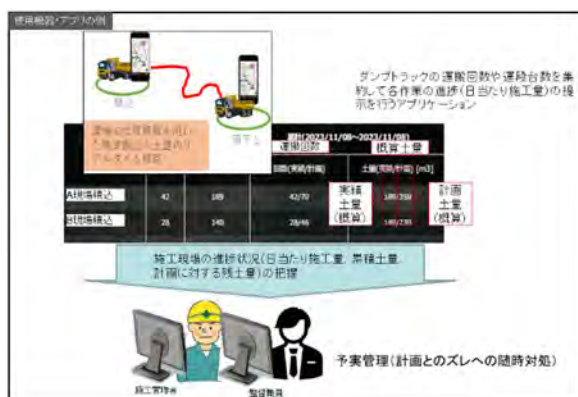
使用機器・アプリの例

積込

荷下ろし

ダンプトラックの運搬回数や運搬台数を集約して各作業の進捗(日当たり施工量)の提示を行うアプリケーション

運搬の位置情報を用いた運搬回数と土量のリアルタイム把握

期間(2023/11/08~2023/11/08)

運搬回数

概算土量

回数(実績/計画)

土量(実績/計画) [m3]

実績土量(概算)

計画土量(概算)

| | | | | |
|---|---|---|---|---|
| A現場積込 | 42 | 189 | 42/70 | 189/280 |
| B現場積込 | 28 | 140 | 28/46 | 140/230 |

施工現場の進捗状況(日当たり施工量、累積土量、計画に対する残土量)の把握

予実管理(計画とのズレへの随時対処)

施工管理者

監督職員